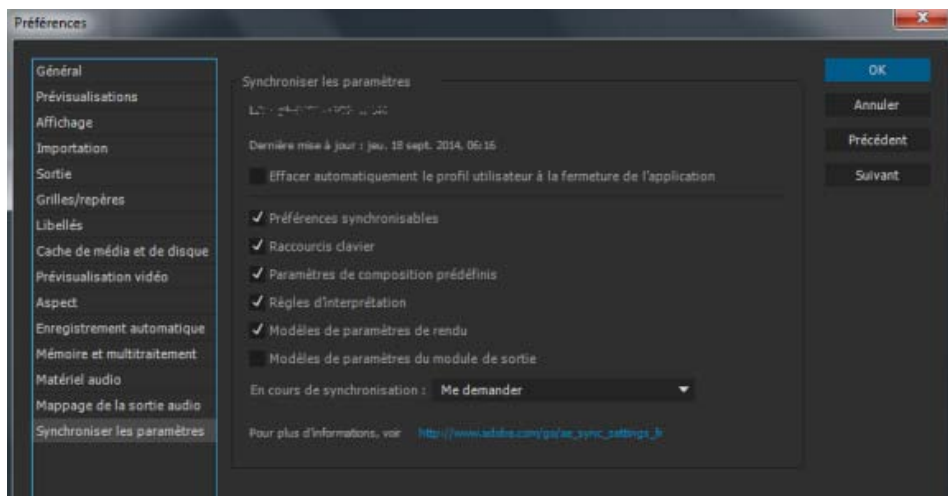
Préférences

Général
Prévisualisations
Affichage
Importation
Sortie
Grilles/repères
Libellés
Cache de média et de disque
Prévisualisation vidéo
Aspect
Enregistrement automatique
Mémoire et multitraitement
Matériel audio
Mappage de la sortie audio
Synchroniser les paramètres

Synchroniser les paramètres

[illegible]

Dernière mise à jour : jeu. 18 sept. 2014, 06:16

Effacer automatiquement le profil utilisateur à la fermeture de l'application

✓ Préférences synchronisables
✓ Raccourcis clavier
✓ Paramètres de composition prédéfinis
✓ Règles d'interprétation
✓ Modèles de paramètres de rendu
Modèles de paramètres du module de sortie

En cours de synchronisation : Me demander

Pour plus d'informations, voir http://www.adobe.com/go/ae_sync_settings_fr

OK
Annuler
Précédent
Suivant